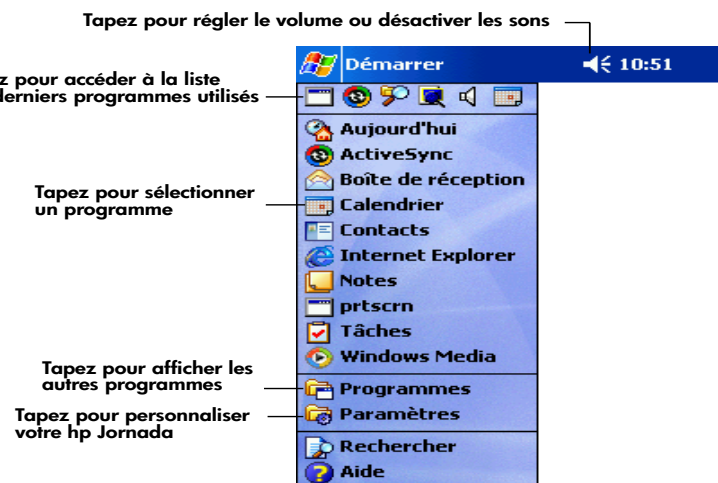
Tapez pour régler le volume ou désactiver les sons

z pour accéder à la liste lerniers programmes utilisés

Tapez pour sélectionner un programme

Tapez pour afficher les autres programmes

Tapez pour personnaliser votre hp Jornada

Démarrer

10:51

Aujourd'hui
ActiveSync
Boîte de réception
Calendrier
Contacts
Internet Explorer
Notes
prtscrn
Tâches
Windows Media
Programmes
Paramètres
Rechercher
Aide